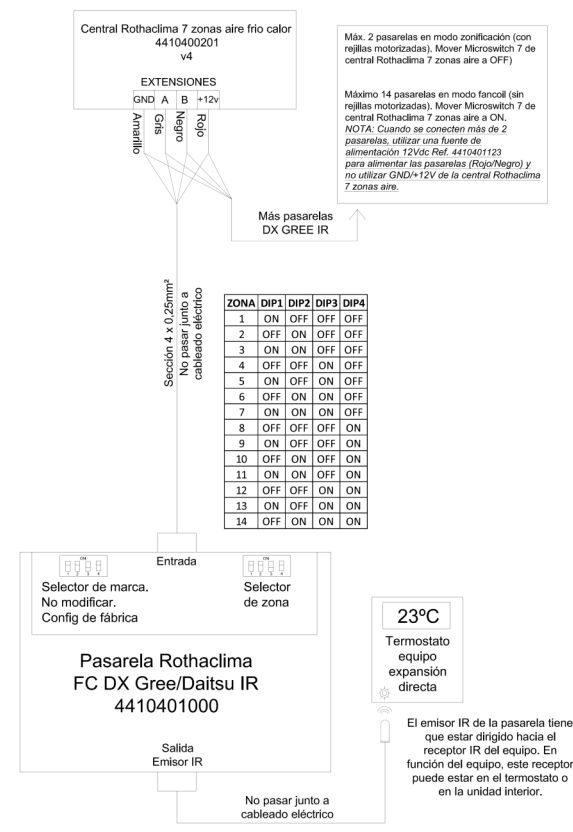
Central Rothaclima 7 zonas aire frio calor
4410400201
v4

EXTENSIONES

GND A B +12v

Amarillo Gris Negro Rojo

Máx. 2 pasarelas en modo zonificación (con rejillas motorizadas). Mover Microswitch 7 de central Rothaclima 7 zonas aire a OFF)

Máximo 14 pasarelas en modo fancoil (sin rejillas motorizadas). Mover Microswitch 7 de central Rothaclima 7 zonas aire a ON.
*NOTA: Cuando se conecten más de 2 pasarelas, utilizar una fuente de alimentación 12Vdc Ref. 4410401123 para alimentar las pasarelas (Rojo/Negro) y no utilizar GND/+12V de la central Rothaclima 7 zonas aire.*

Más pasarelas
DX GREE IR

Sección 4 x 0,25mm²
No pasar junto a cableado eléctrico

| ZONA | DIP1 | DIP2 | DIP3 | DIP4 |
|---|---|---|---|---|
| 1 | ON | OFF | OFF | OFF |
| 2 | OFF | ON | OFF | OFF |
| 3 | ON | ON | OFF | OFF |
| 4 | OFF | OFF | ON | OFF |
| 5 | ON | OFF | ON | OFF |
| 6 | OFF | ON | ON | OFF |
| 7 | ON | ON | ON | OFF |
| 8 | OFF | OFF | OFF | ON |
| 9 | ON | OFF | OFF | ON |
| 10 | OFF | ON | OFF | ON |
| 11 | ON | ON | OFF | ON |
| 12 | OFF | OFF | ON | ON |
| 13 | ON | OFF | ON | ON |
| 14 | OFF | ON | ON | ON |

Entrada

ON

Selector de marca.
No modificar.
Config de fábrica

ON

Selector de zona

Pasarela Rothaclima
FC DX Gree/Daitsu IR
4410401000

Salida
Emisor IR

No pasar junto a cableado eléctrico

23ºC

Termostato equipo expansión directa

El emisor IR de la pasarela tiene que estar dirigido hacia el receptor IR del equipo. En función del equipo, este receptor puede estar en el termostato o en la unidad interior.